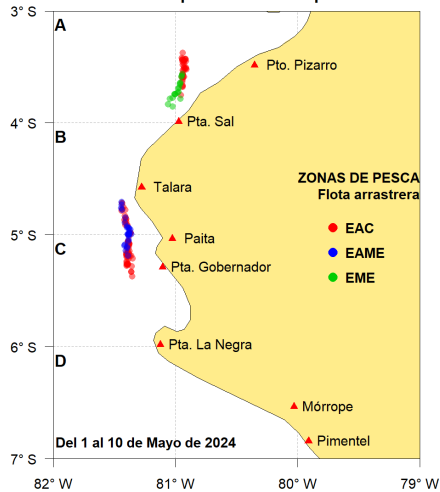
3° S
A
Pto. Pizarro
4° S
B
Pta. Sal
Talara
ZONAS DE PESCA
Flota arrastrera
5° S
C
Paita
EAC
EAME
Pta. Gobernador
EME
6° S
D
Pta. La Negra
Mórrope
Del 1 al 10 de Mayo de 2024
Pimentel
7° S
82° W
81° W
80° W
79° W